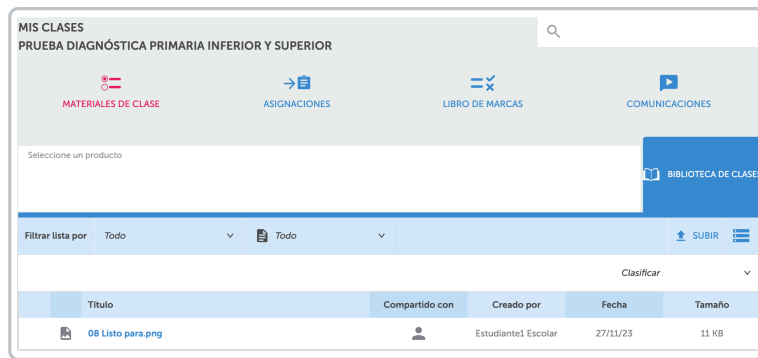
MIS CLASES
PRUEBA DIAGNÓSTICA PRIMARIA INFERIOR Y SUPERIOR

MATERIALES DE CLASE
ASIGNACIONES
LIBRO DE MARCAS
COMUNICACIONES

Seleccione un producto

BIBLIOTECA DE CLASE

Filtrar lista por Todo Todo SUBIR

Clasificar

| | Título | Compartido con | Creado por | Fecha | Tamaño |
|---|---|---|---|---|---|
| | 08 Listo para.png | | Estudiante1 Escolar | 27/11/23 | 11 KB |